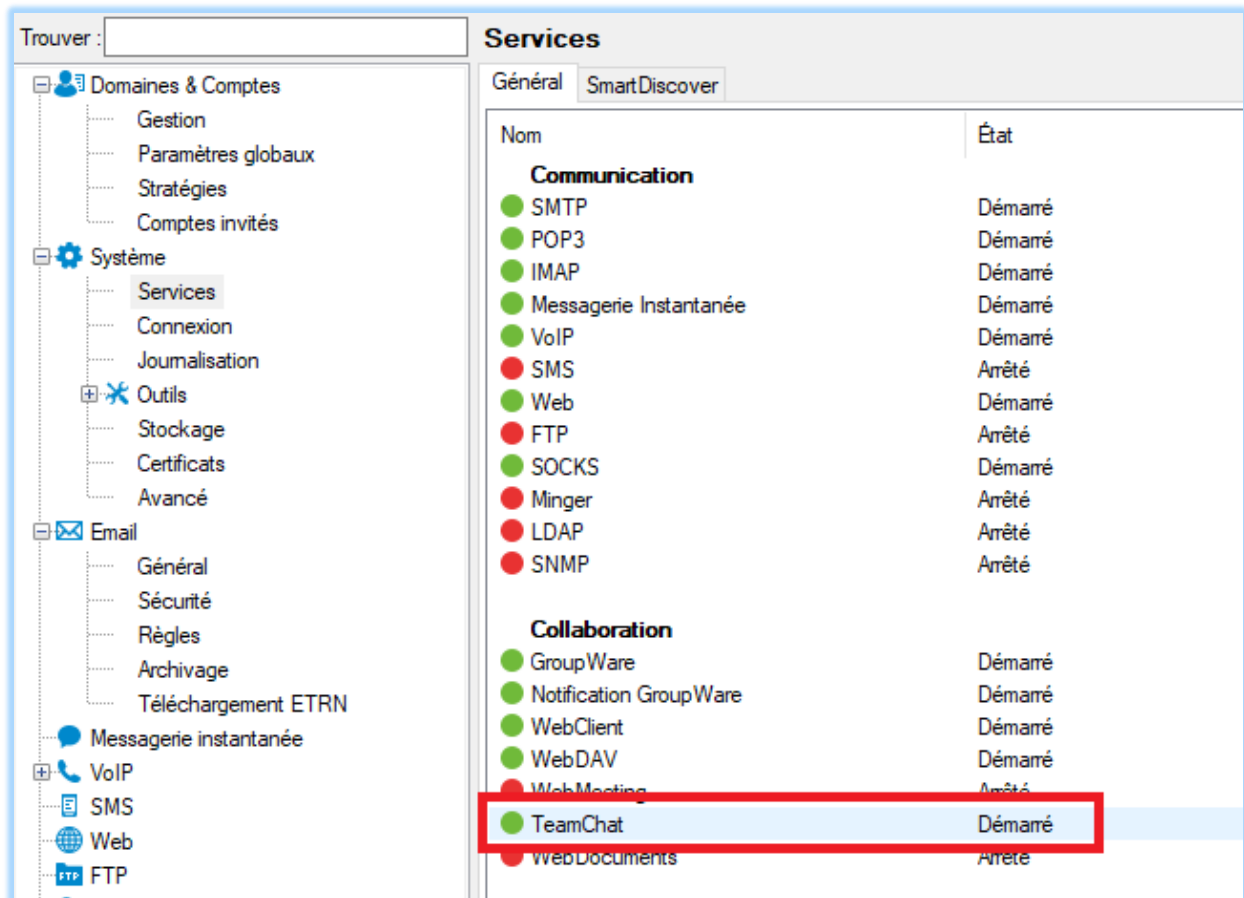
Trouver :

Domaines & Comptes
Gestion
Paramètres globaux
Stratégies
Comptes invités
Système
Services
Connexion
Journalisation
Outils
Stockage
Certificats
Avancé
Email
Général
Sécurité
Règles
Archivage
Téléchargement ETRN
Messagerie instantanée
VoIP
SMS
Web
FTP

Services

Général | SmartDiscover

| Nom | État |
|---|---|
| **Communication** | |
| SMTP | Démarré |
| POP3 | Démarré |
| IMAP | Démarré |
| Messagerie Instantanée | Démarré |
| VoIP | Démarré |
| SMS | Arrêté |
| Web | Démarré |
| FTP | Arrêté |
| SOCKS | Démarré |
| Minger | Arrêté |
| LDAP | Arrêté |
| SNMP | Arrêté |
| **Collaboration** | |
| GroupWare | Démarré |
| Notification GroupWare | Démarré |
| WebClient | Démarré |
| WebDAV | Démarré |
| WebMeeting | Arrêté |
| TeamChat | Démarré |
| WebDocuments | Arrêté |